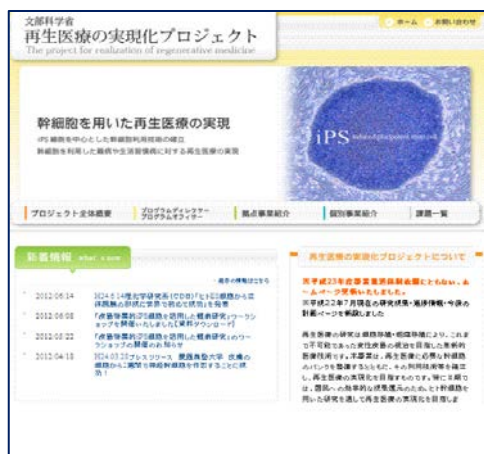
文部科学省
再生医療の実現化プロジェクト
The project for realization of regenerative medicine

ホーム　お問い合わせ

幹細胞を用いた再生医療の実現
iPS 細胞を中心とした幹細胞利用技術の確立
幹細胞を利用した難病や生活習慣病に対する再生医療の実現

iPS

プロジェクト全体概要　プログラムディレクター プログラムオフィサー　拠点事業紹介　個別事業紹介　課題一覧

新着情報 what's new

過去の情報はこちら

2012.06.14　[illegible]
2012.06.08　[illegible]
2012.05.22　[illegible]
2012.04.18　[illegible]

再生医療の実現化プロジェクトについて

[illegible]

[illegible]